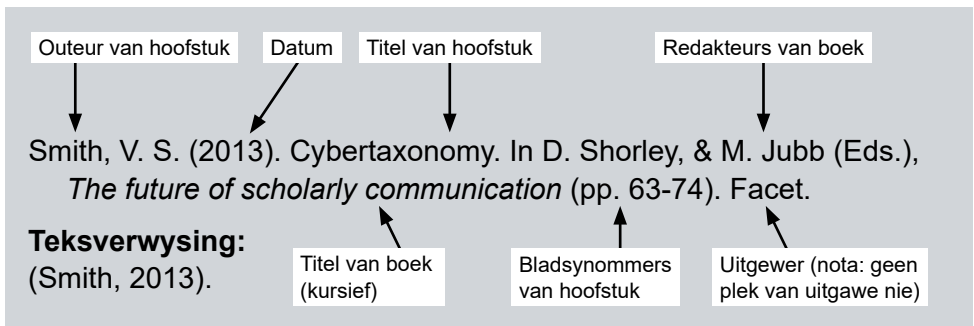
Outeur van hoofstuk

Datum

Titel van hoofstuk

Redakteurs van boek

Smith, V. S. (2013). Cybertaxonomy. In D. Shorley, & M. Jubb (Eds.), *The future of scholarly communication* (pp. 63-74). Facet.

**Teksverwysing:**
(Smith, 2013).

Titel van boek (kursief)

Bladsynommers van hoofstuk

Uitgewer (nota: geen plek van uitgawe nie)